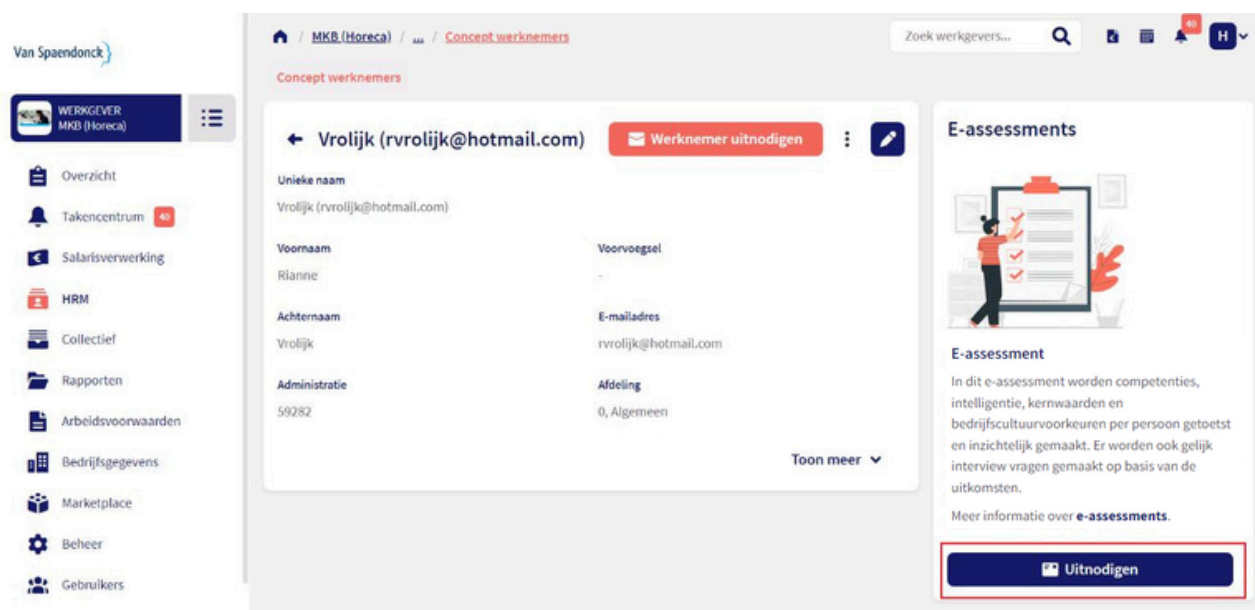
Van Spaendonck

WERKGEVER
MKB (Horeca)

Overzicht
Takencentrum 40
Salarisverwerking
HRM
Collectief
Rapporten
Arbeidsvoorwaarden
Bedrijfsgegevens
Marketplace
Beheer
Gebruikers

MKB (Horeca) / ... / Concept werknemers

Zoek werkgevers...

40

H

Concept werknemers

Vrolijk (rvrolijk@hotmail.com)

Werknemer uitnodigen

Unieke naam
Vrolijk (rvrolijk@hotmail.com)

Voornaam
Rianne

Voorvoegsel
-

Achternaam
Vrolijk

E-mailadres
rvrolijk@hotmail.com

Administratie
59282

Afdeling
0, Algemeen

Toon meer

E-assessments

E-assessment

In dit e-assessment worden competenties, intelligentie, kernwaarden en bedrijfscultuurvoorkeuren per persoon getoetst en inzichtelijk gemaakt. Er worden ook gelijk interview vragen gemaakt op basis van de uitkomsten.

Meer informatie over e-assessments.

Uitnodigen